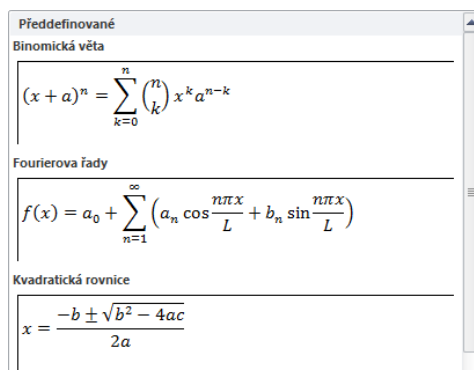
Předdefinované

Binomická věta

$(x+a)^n = \sum_{k=0}^{n} \binom{n}{k} x^k a^{n-k}$

Fourierova řady

$f(x) = a_0 + \sum_{n=1}^{\infty} \left( a_n \cos\frac{n\pi x}{L} + b_n \sin\frac{n\pi x}{L} \right)$

Kvadratická rovnice

$x = \frac{-b \pm \sqrt{b^2 - 4ac}}{2a}$